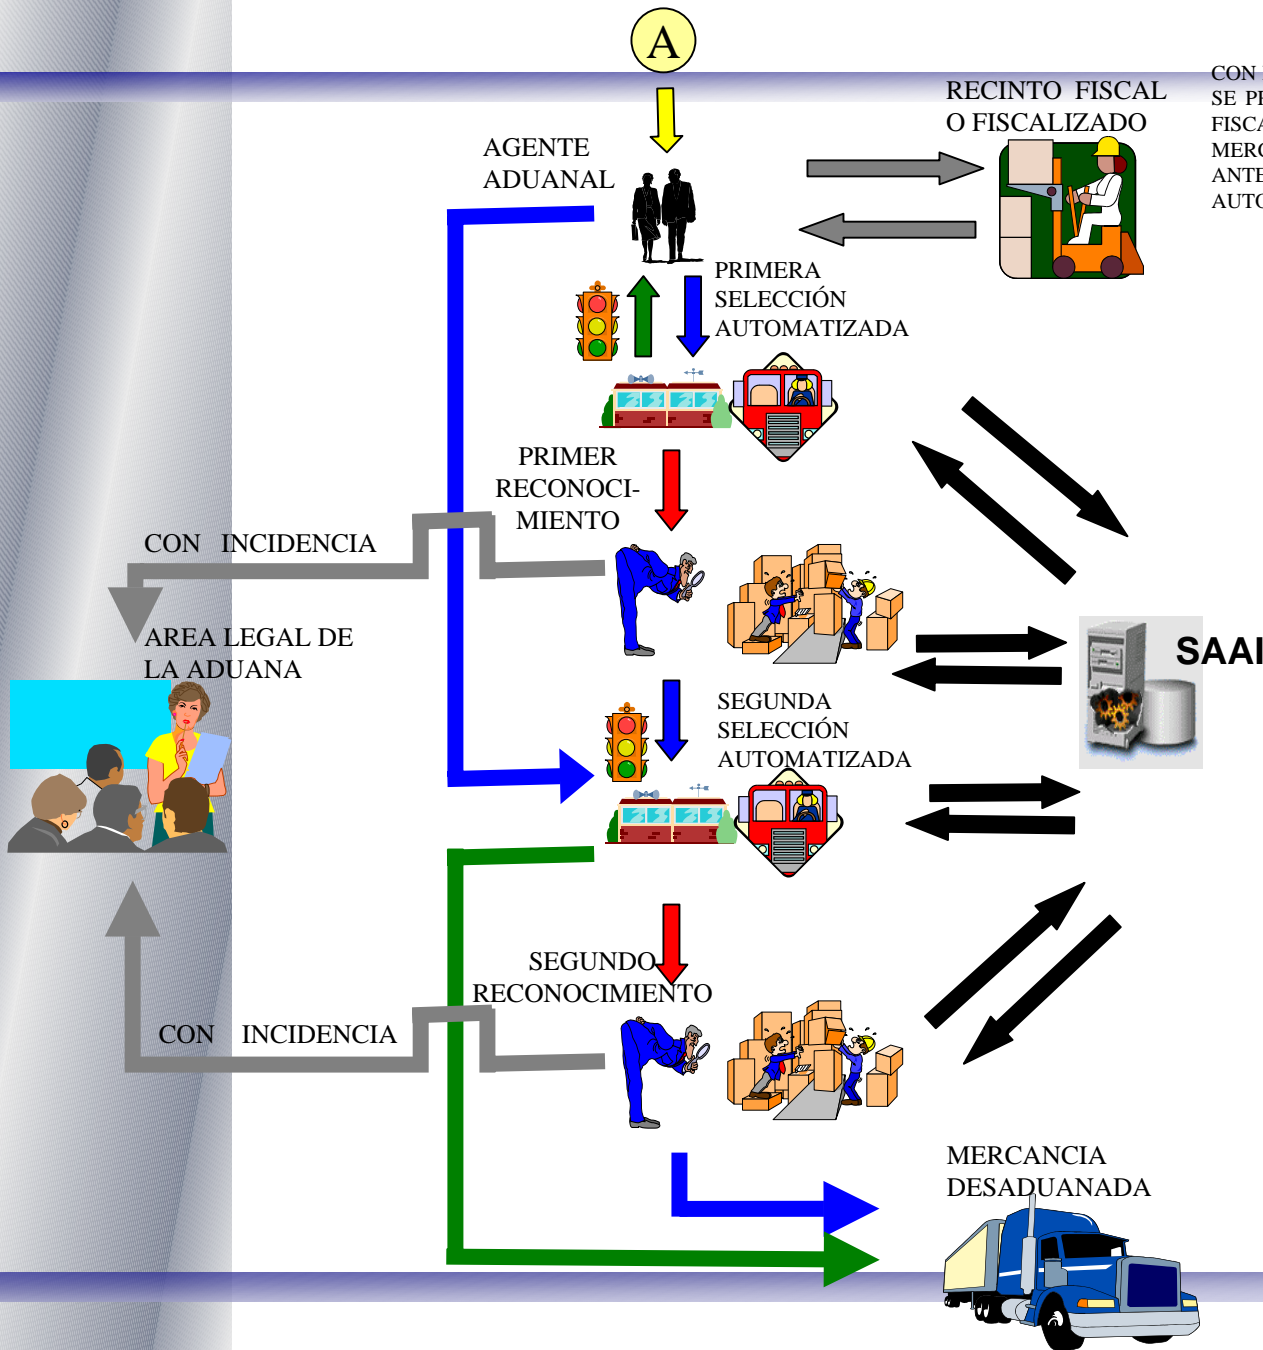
A

RECINTO FISCAL O FISCALIZADO

CON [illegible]
SE P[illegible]
FISC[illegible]
MER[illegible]
ANT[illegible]
AUT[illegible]

AGENTE ADUANAL

PRIMERA SELECCIÓN AUTOMATIZADA

PRIMER RECONOCI-MIENTO

CON INCIDENCIA

AREA LEGAL DE LA ADUANA

SAAI

SEGUNDA SELECCIÓN AUTOMATIZADA

SEGUNDO RECONOCIMIENTO

CON INCIDENCIA

MERCANCIA DESADUANADA